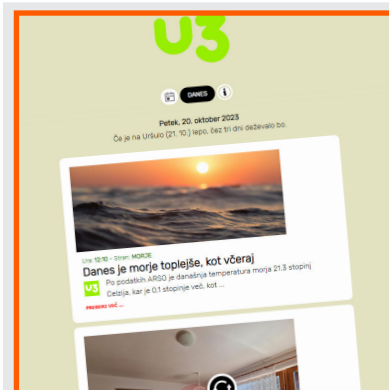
U3

DANES

Petek, 20. oktober 2023
Če je na Uršulo (21. 10.) lepo, čez tri dni deževalo bo.

Ura: 12:10 · Stran: MORJE
Danes je morje toplejše, kot včeraj

U3 Po podatkih ARSO je današnja temperatura morja 21.3 stopinj Celzija, kar je 0.1 stopinje več, kot ...

PREBERI VEČ ...